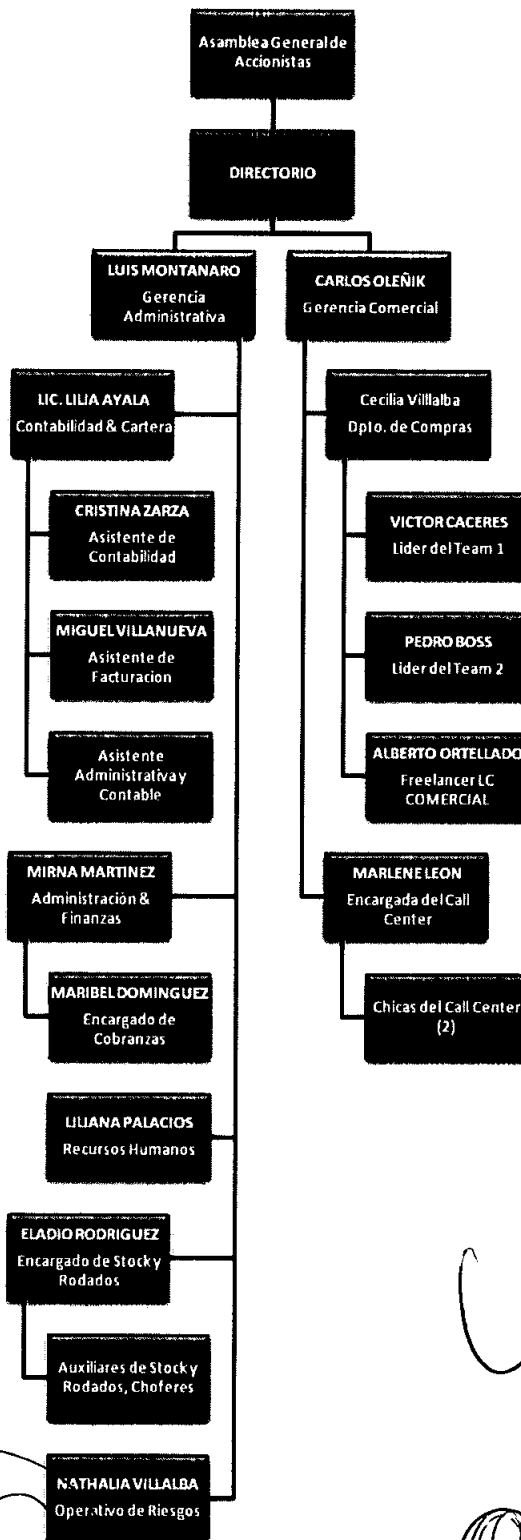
Asamblea General de Accionistas

DIRECTORIO

LUIS MONTANARO
Gerencia Administrativa

CARLOS OLEÑIK
Gerencia Comercial

LIC. LILIA AYALA
Contabilidad & Cartera

CRISTINA ZARZA
Asistente de Contabilidad

MIGUEL VILLANUEVA
Asistente de Facturacion

Asistente Administrativa y Contable

MIRNA MARTINEZ
Administración & Finanzas

MARIBEL DOMINGUEZ
Encargado de Cobranzas

LILIANA PALACIOS
Recursos Humanos

ELADIO RODRIGUEZ
Encargado de Stock y Rodados

Auxiliares de Stock y Rodados, Choferes

NATHALIA VILLALBA
Operativo de Riesgos

Cecilia Villalba
Dpto. de Compras

VICTOR CACERES
Lider del Team 1

PEDRO BOSS
Lider del Team 2

ALBERTO ORTELLADO
Freelancer LC COMERCIAL

MARLENE LEON
Encargada del Call Center

Chicas del Call Center (2)